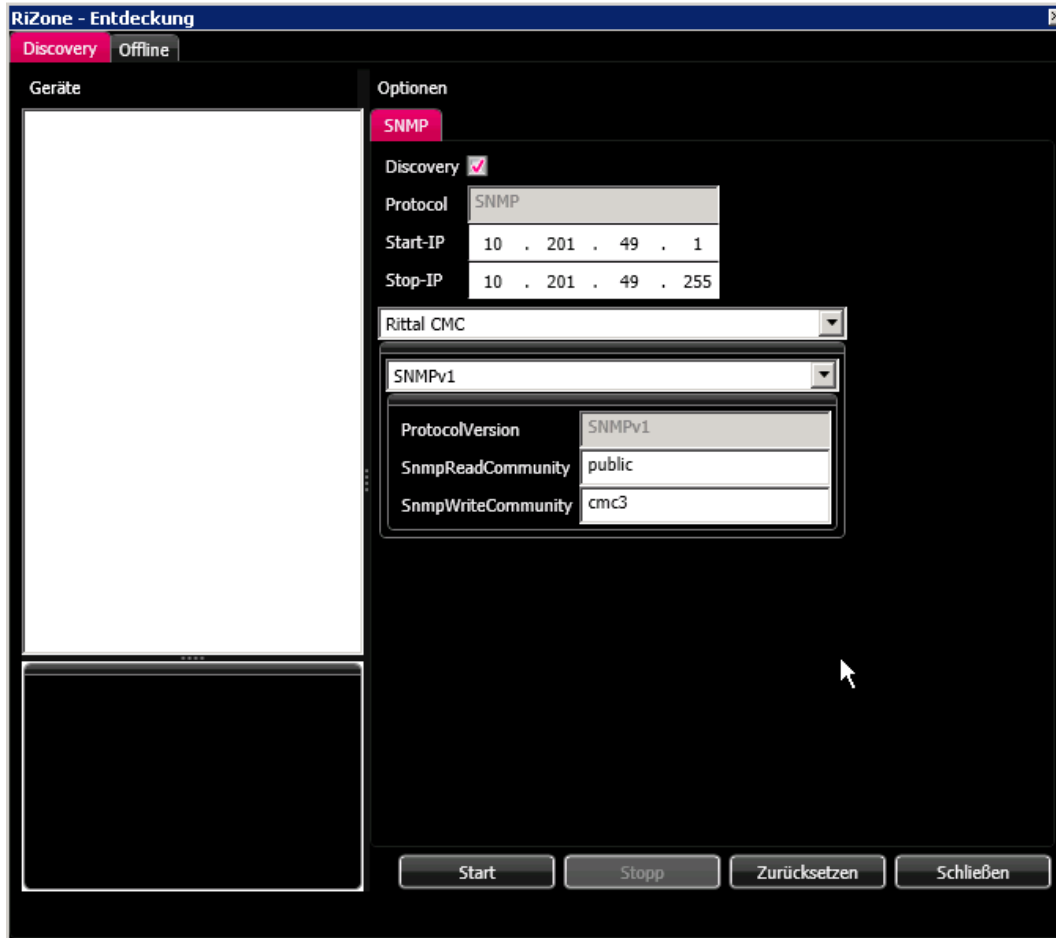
RiZone - Entdeckung

Discovery Offline

Geräte

Optionen

SNMP

Discovery

Protocol SNMP

Start-IP 10 . 201 . 49 . 1

Stop-IP 10 . 201 . 49 . 255

Rittal CMC

SNMPv1

ProtocolVersion SNMPv1

SnmpReadCommunity public

SnmpWriteCommunity cmc3

Start Stopp Zurücksetzen Schließen